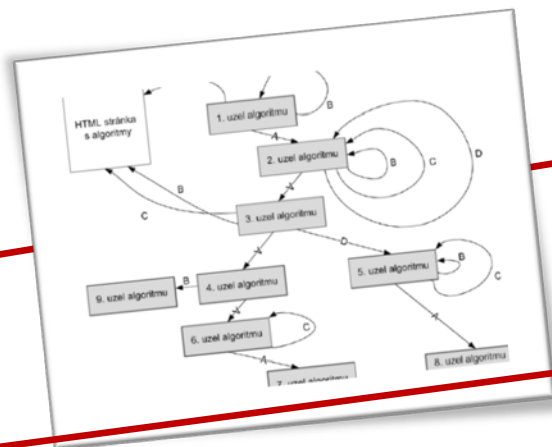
HTML stránka s algoritmy

1. uzel algoritmu

B

A

2. uzel algoritmu

B

C

D

B

A

C

3. uzel algoritmu

D

A

4. uzel algoritmu

B

9. uzel algoritmu

5. uzel algoritmu

B

C

A

6. uzel algoritmu

C

A

A

7. uzel algoritmu

8. uzel algoritmu